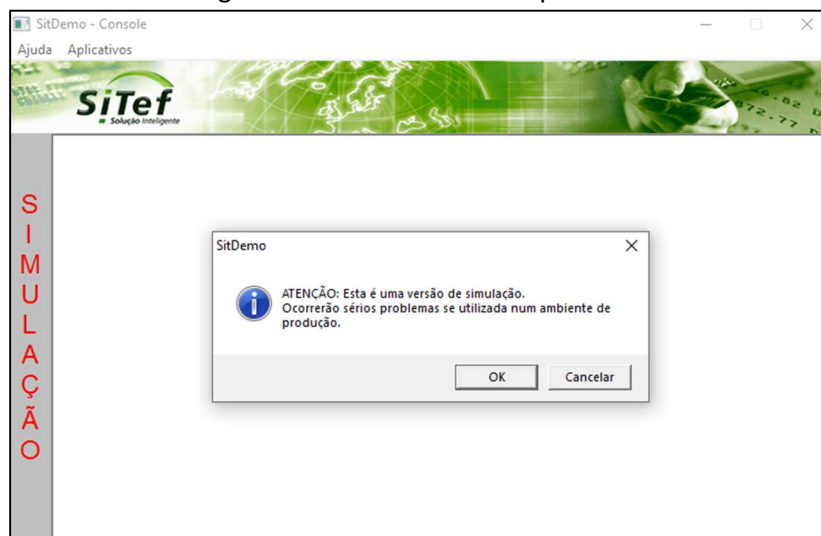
SitDemo - Console

Ajuda Aplicativos

SiTef
Solução Inteligente

S
I
M
U
L
A
Ç
Ã
O

SitDemo

ATENÇÃO: Esta é uma versão de simulação.
Ocorrerão sérios problemas se utilizada num ambiente de produção.

OK
Cancelar